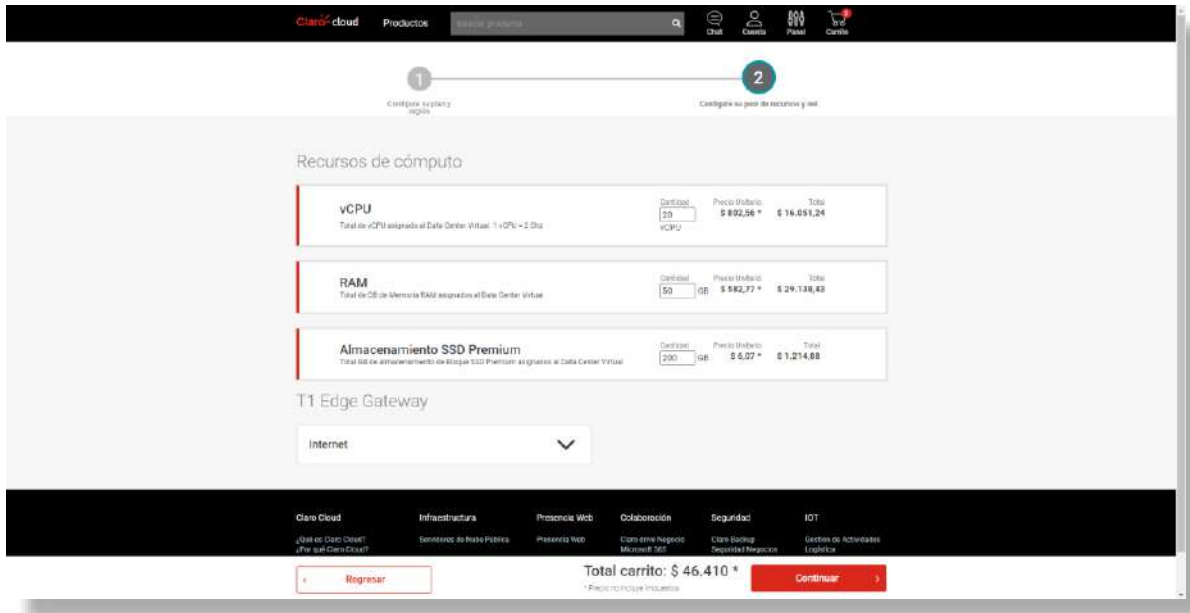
Claro cloud Productos Buscar producto Chat Cuenta Panel Carrito

1 Configure su plan y región

2 Configure su pool de recursos y red

Recursos de cómputo

vCPU
Total de vCPU asignado al Data Center Virtual. 1 vCPU = 2 Ghz
Cantidad 20 vCPU
Precio Unitario $ 802,56 *
Total $ 16.051,24

RAM
Total de GB de Memoria RAM asignados al Data Center Virtual
Cantidad 50 GB
Precio Unitario $ 582,77 *
Total $ 29.138,43

Almacenamiento SSD Premium
Total GB de almacenamiento de Bloque SSD Premium asignados al Data Center Virtual
Cantidad 200 GB
Precio Unitario $ 6,07 *
Total $ 1.214,08

T1 Edge Gateway

Internet

Claro Cloud
¿Qué es Claro Cloud?
¿Por qué Claro Cloud?

Infraestructura
Servidores de Nube Pública

Presencia Web
Presencia Web

Colaboración
Correo Negocio
Microsoft 365

Seguridad
Claro Backup
Seguridad Negocios

IOT
Gestión de Actividades
Logística

Regresar

Total carrito: $ 46.410 *
* Precio no incluye impuestos

Continuar